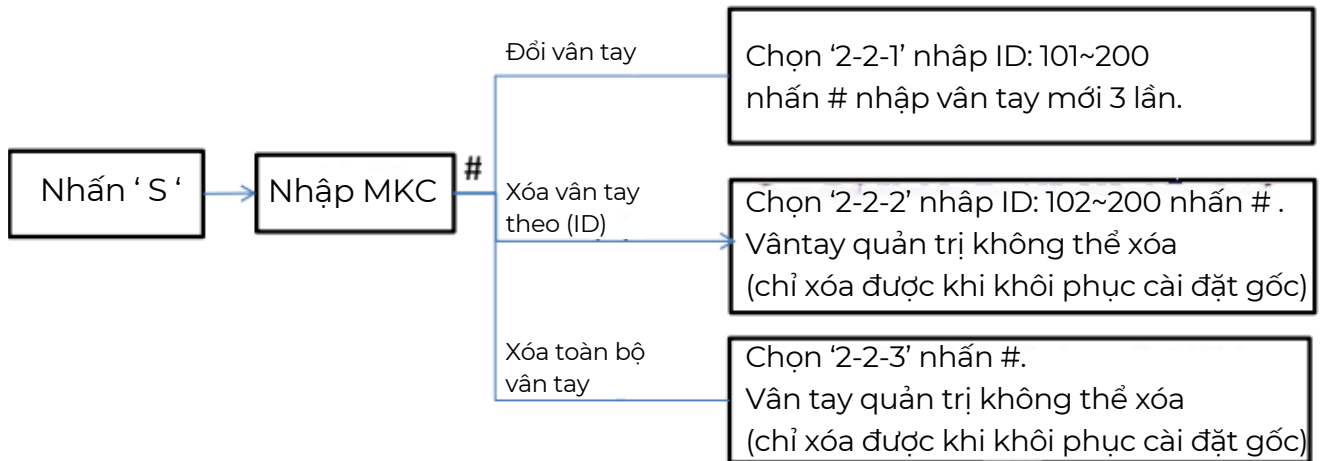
Nhấn ' S '

Nhập MKC

#

Đổi vân tay

Chọn '2-2-1' nhâp ID: 101~200 nhấn # nhập vân tay mới 3 lần.

Xóa vân tay theo (ID)

Chọn '2-2-2' nhâp ID: 102~200 nhấn # . Vântay quản trị không thể xóa (chỉ xóa được khi khôi phục cài đặt gốc)

Xóa toàn bộ vân tay

Chọn '2-2-3' nhấn #. Vân tay quản trị không thể xóa (chỉ xóa được khi khôi phục cài đặt gốc)